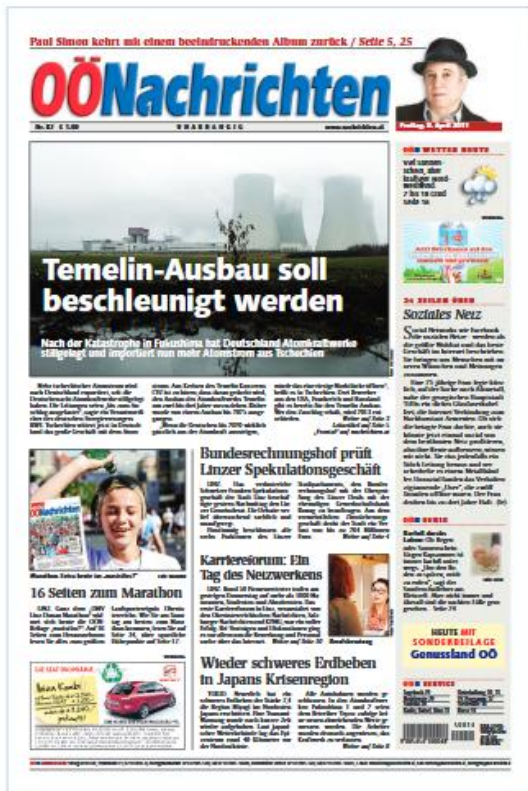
Paul Simon kehrt mit einem beeindruckenden Album zurück / Seite 5, 25

OÖNachrichten

Nr. 82 € 1,80 UNABHÄNGIG www.nachrichten.at Freitag, 8. April 2011

OÖ WETTER HEUTE

Temelin-Ausbau soll beschleunigt werden

Nach der Katastrophe in Fukushima hat Deutschland Atomkraftwerke stillgelegt und importiert nun mehr Atomstrom aus Tschechien

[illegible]

Bundesrechnungshof prüft Linzer Spekulationsgeschäft

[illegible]

Karriereforum: Ein Tag des Netzwerkens

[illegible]

Wieder schweres Erdbeben in Japans Krisenregion

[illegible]

16 Seiten zum Marathon

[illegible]

24 ZEILEN ÜBER

Soziales Netz

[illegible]

OÖ SERIE

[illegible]

HEUTE MIT SONDERBEILAGE Genussland OÖ

OÖ SERVICE

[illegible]